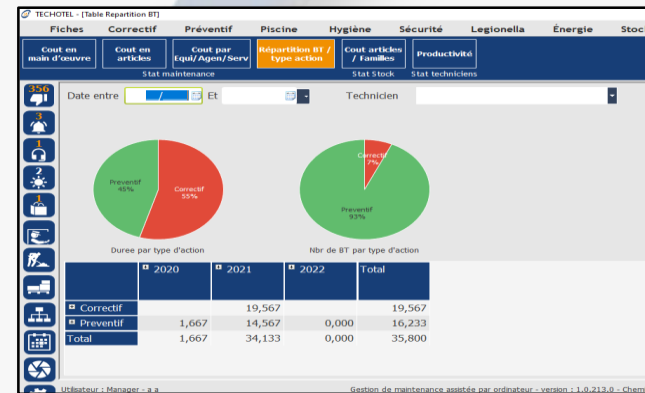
TECHOTEL - [Table Repartition BT]

Fiches Correctif Préventif Piscine Hygiène Sécurité Legionella Énergie Stoc

Cout en main d'oeuvre
Cout en articles
Cout par Equi/Agen/Serv
Répartition BT / type action
Stat maintenance
Cout articles / Familles
Stat Stock
Productivité
Stat techniciens

356
3
1
2
1

Date entre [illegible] Et Technicien

Correctif 55%
Preventif 45%
Duree par type d'action

Correctif 7%
Preventif 93%
Nbr de BT par type d'action

| | 2020 | 2021 | 2022 | Total |
|---|---|---|---|---|
| Correctif | | 19,567 | | 19,567 |
| Preventif | 1,667 | 14,567 | 0,000 | 16,233 |
| Total | 1,667 | 34,133 | 0,000 | 35,800 |

Utilisateur : Manager - a a
Gestion de maintenance assistée par ordinateur - version : 1.0.213.0 - Chem